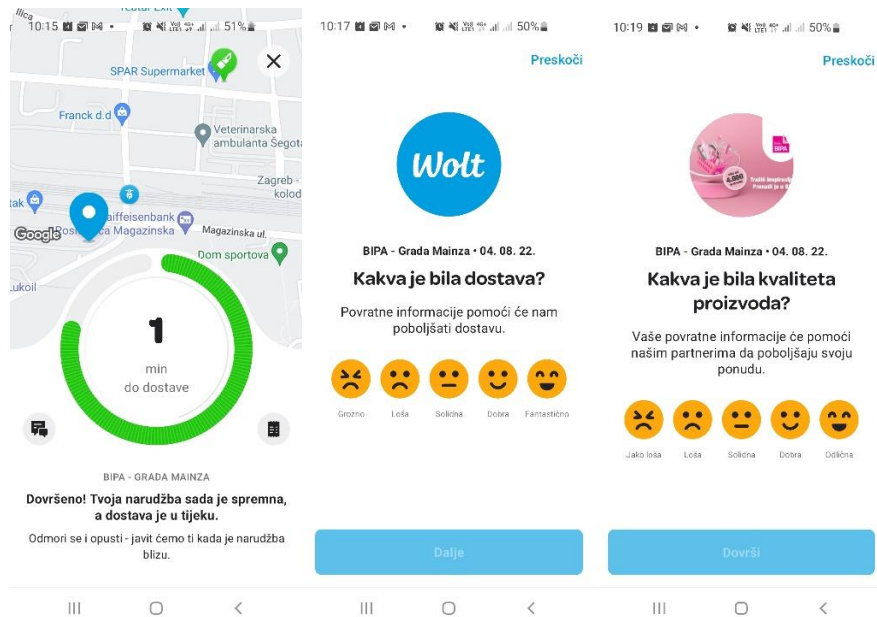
Ilica

10:15 51%

SPAR Supermarket

Franck d.d

Veterinarska ambulanta Šegota

Zagreb - kolod

tak

Raiffeisenbank

Google

Poslovnica Magazinska

Magazinska ul.

Dom sportova

Lukoil

1

min
do dostave

BIPA - GRADA MAINZA

Dovršeno! Tvoja narudžba sada je spremna, a dostava je u tijeku.

Odmori se i opusti - javit ćemo ti kada je narudžba blizu.

10:17 50%

Preskoči

Wolt

BIPA - Grada Mainza • 04. 08. 22.

Kakva je bila dostava?

Povratne informacije pomoći će nam poboljšati dostavu.

Grozno Loša Solidna Dobra Fantastično

Dalje

10:19 50%

Preskoči

BIPA

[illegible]

BIPA - Grada Mainza • 04. 08. 22.

Kakva je bila kvaliteta proizvoda?

Vaše povratne informacije će pomoći našim partnerima da poboljšaju svoju ponudu.

Jako loša Loša Solidna Dobra Odlična

Dovrši